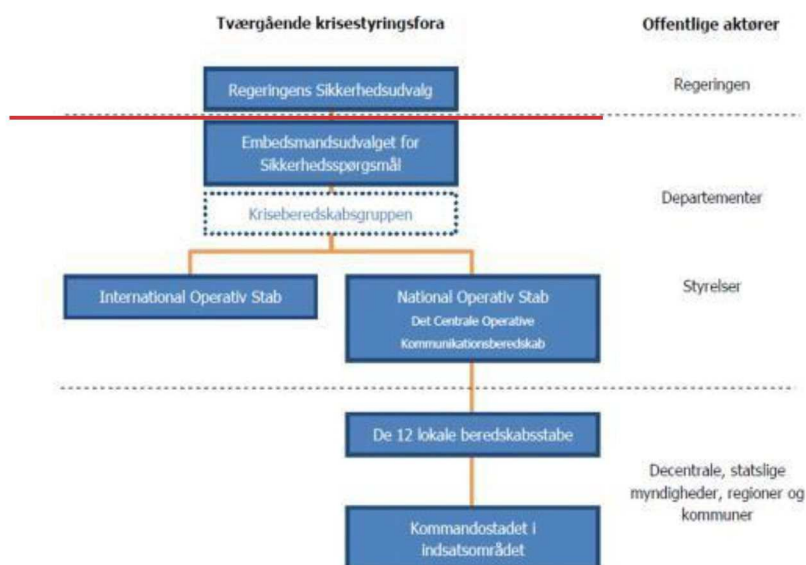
Tværgående krisestyringsfora

Offentlige aktører

Regeringens Sikkerhedsudvalg

Regeringen

Embedsmandsudvalget for Sikkerhedsspørgsmål

Kriseberedskabsgruppen

Departementer

International Operativ Stab

National Operativ Stab
Det Centrale Operative Kommunikationsberedskab

Styrelser

De 12 lokale beredskabsstabe

Decentrale, statslige myndigheder, regioner og kommuner

Kommandostadet i indsatsområdet